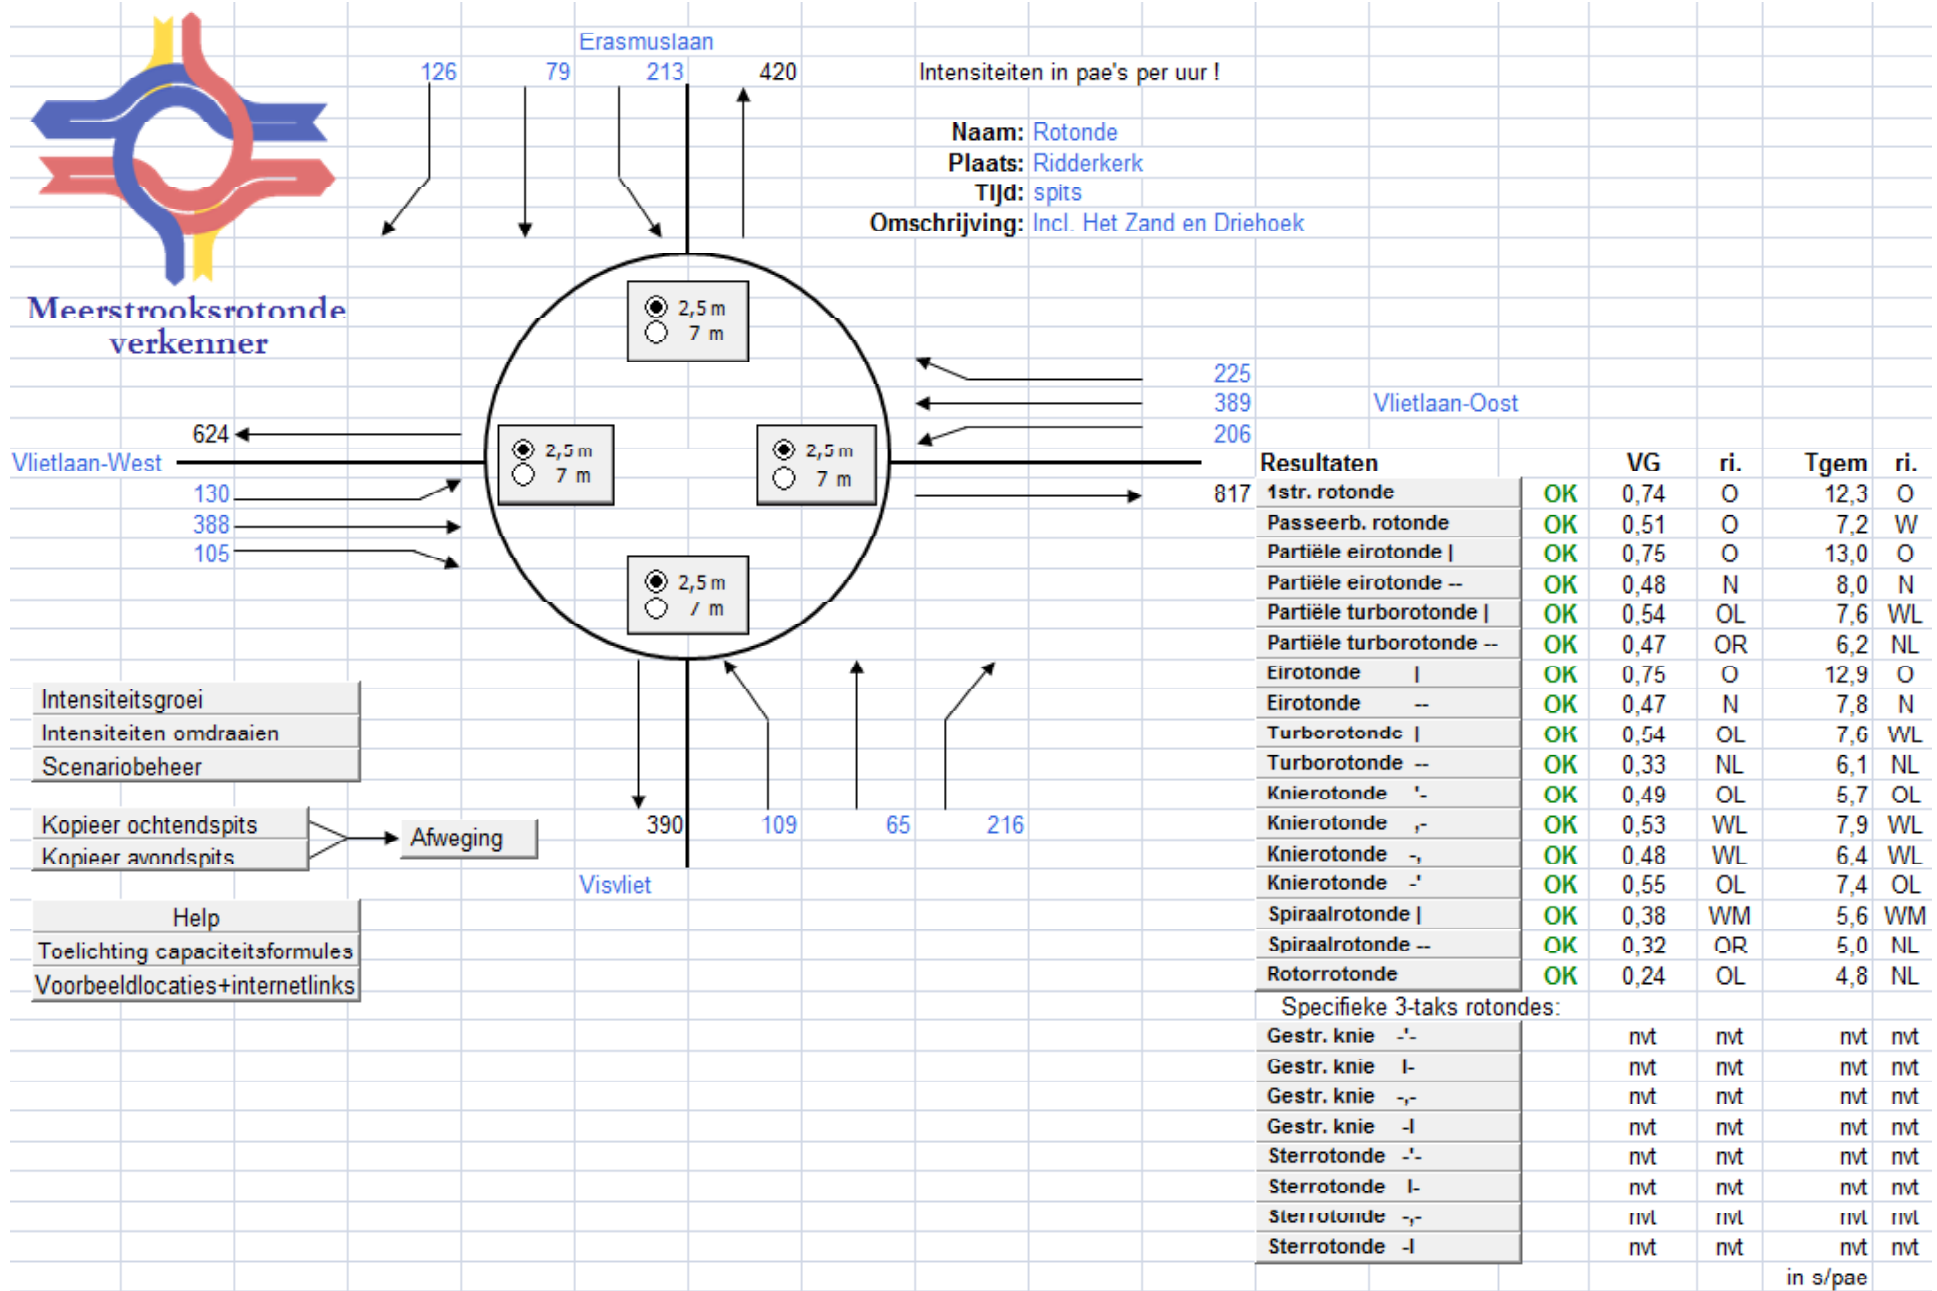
Meerstrooksrotonde verkenner

Erasmuslaan
126 79 213 420

Intensiteiten in pae's per uur !

Naam: Rotonde
Plaats: Ridderkerk
Tijd: spits
Omschrijving: Incl. Het Zand en Driehoek

2,5 m
7 m

2,5 m
7 m

2,5 m
7 m

2,5 m
7 m

225
389
206
Vlietlaan-Oost

624
Vlietlaan-West
130
388
105

817

Resultaten

| | | VG | ri. | Tgem | ri. |
|---|---|---|---|---|---|
| 1str. rotonde | OK | 0,74 | O | 12,3 | O |
| Passeerb. rotonde | OK | 0,51 | O | 7,2 | W |
| Partiële eirotonde \| | OK | 0,75 | O | 13,0 | O |
| Partiële eirotonde -- | OK | 0,48 | N | 8,0 | N |
| Partiële turborotonde \| | OK | 0,54 | OL | 7,6 | WL |
| Partiële turborotonde -- | OK | 0,47 | OR | 6,2 | NL |
| Eirotonde \| | OK | 0,75 | O | 12,9 | O |
| Eirotonde -- | OK | 0,47 | N | 7,8 | N |
| Turborotonde \| | OK | 0,54 | OL | 7,6 | WL |
| Turborotonde -- | OK | 0,33 | NL | 6,1 | NL |
| Knierotonde '- | OK | 0,49 | OL | 5,7 | OL |
| Knierotonde ,- | OK | 0,53 | WL | 7,9 | WL |
| Knierotonde -, | OK | 0,48 | WL | 6,4 | WL |
| Knierotonde -' | OK | 0,55 | OL | 7,4 | OL |
| Spiraalrotonde \| | OK | 0,38 | WM | 5,6 | WM |
| Spiraalrotonde -- | OK | 0,32 | OR | 5,0 | NL |
| Rotorrotonde | OK | 0,24 | OL | 4,8 | NL |
| Specifieke 3-taks rotondes: | | | | | |
| Gestr. knie -'- | | nvt | nvt | nvt | nvt |
| Gestr. knie I- | | nvt | nvt | nvt | nvt |
| Gestr. knie -,- | | nvt | nvt | nvt | nvt |
| Gestr. knie -I | | nvt | nvt | nvt | nvt |
| Sterrotonde -'- | | nvt | nvt | nvt | nvt |
| Sterrotonde I- | | nvt | nvt | nvt | nvt |
| Sterrotonde -,- | | nvt | nvt | nvt | nvt |
| Sterrotonde -I | | nvt | nvt | nvt | nvt |

in s/pae

Intensiteitsgroei
Intensiteiten omdraaien
Scenariobeheer

Kopieer ochtendspits
Kopieer avondspits
Afweging

390 109 65 216
Visvliet

Help
Toelichting capaciteitsformules
Voorbeeldlocaties+internetlinks